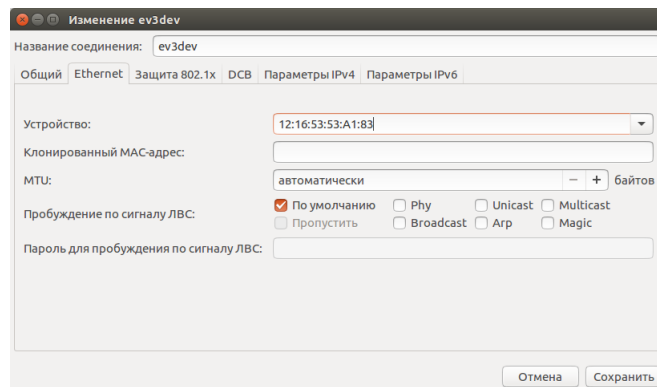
Изменение ev3dev

Название соединения: ev3dev

Общий | Ethernet | Защита 802.1x | DCB | Параметры IPv4 | Параметры IPv6

Устройство: 12:16:53:53:A1:83

Клонированный MAC-адрес:

MTU: автоматически − + байтов

Пробуждение по сигналу ЛВС: По умолчанию Phy Unicast Multicast Пропустить Broadcast Arp Magic

Пароль для пробуждения по сигналу ЛВС:

Отмена Сохранить